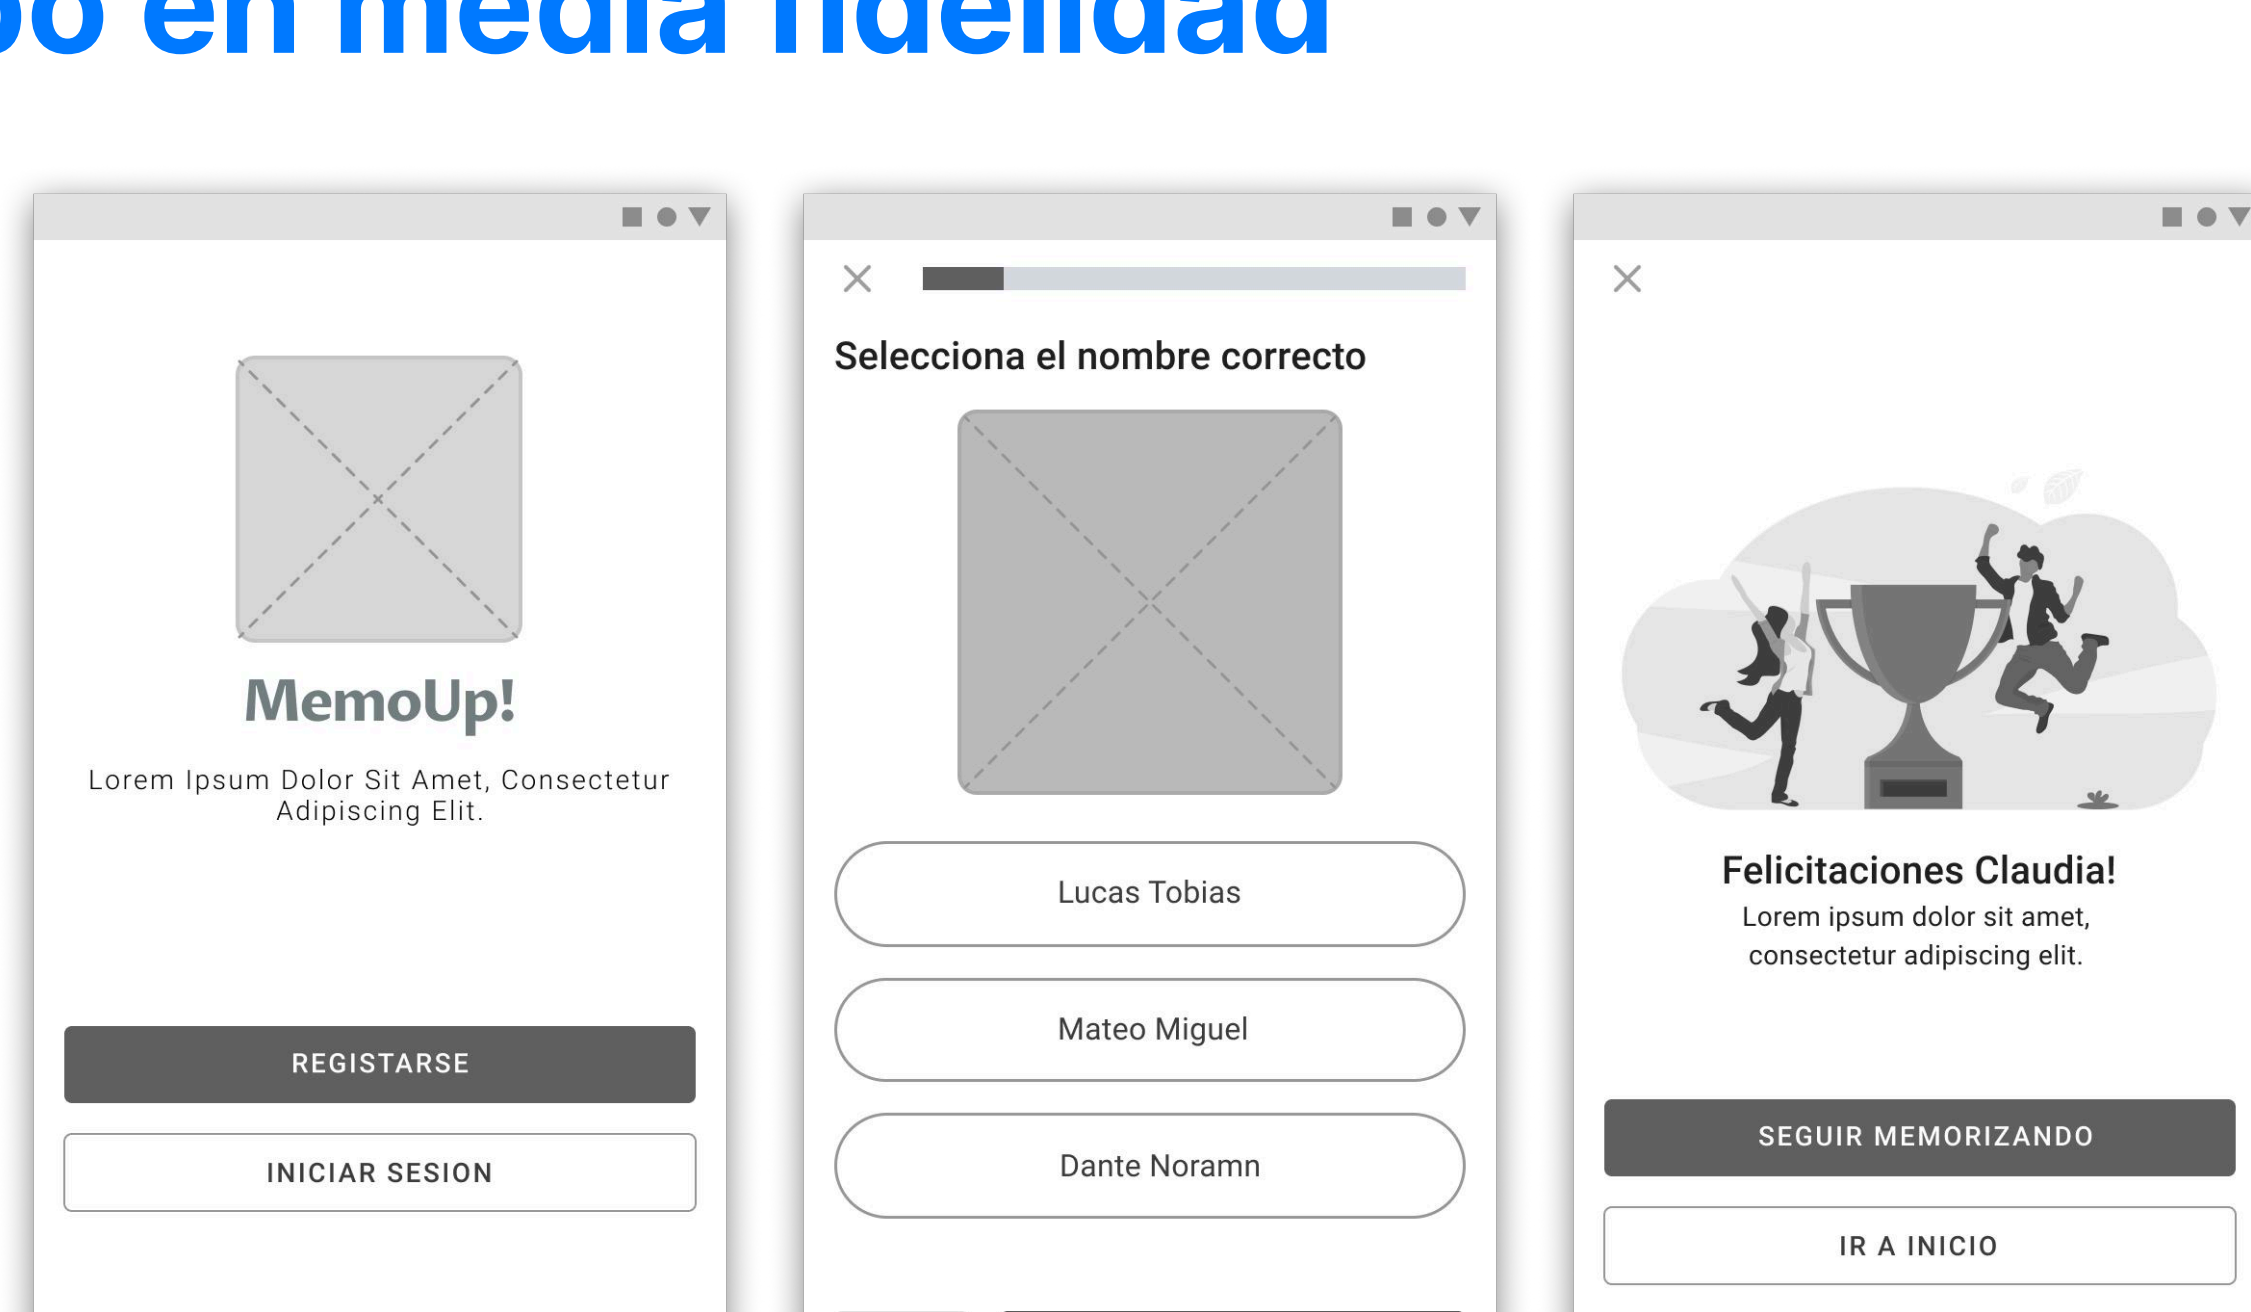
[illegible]o en media fidelidad

MemoUp!

Lorem Ipsum Dolor Sit Amet, Consectetur Adipiscing Elit.

REGISTARSE

INICIAR SESION

Selecciona el nombre correcto

Lucas Tobias

Mateo Miguel

Dante Noramn

Felicitaciones Claudia!

Lorem ipsum dolor sit amet, consectetur adipiscing elit.

SEGUIR MEMORIZANDO

IR A INICIO